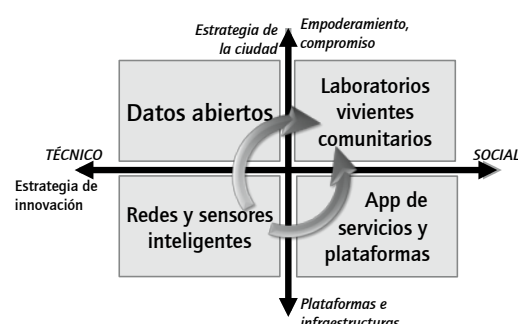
Estrategia de la ciudad

Empoderamiento, compromiso

Datos abiertos

Laboratorios vivientes comunitarios

TÉCNICO

SOCIAL

Estrategia de innovación

Redes y sensores inteligentes

App de servicios y plataformas

Plataformas e infraestructuras